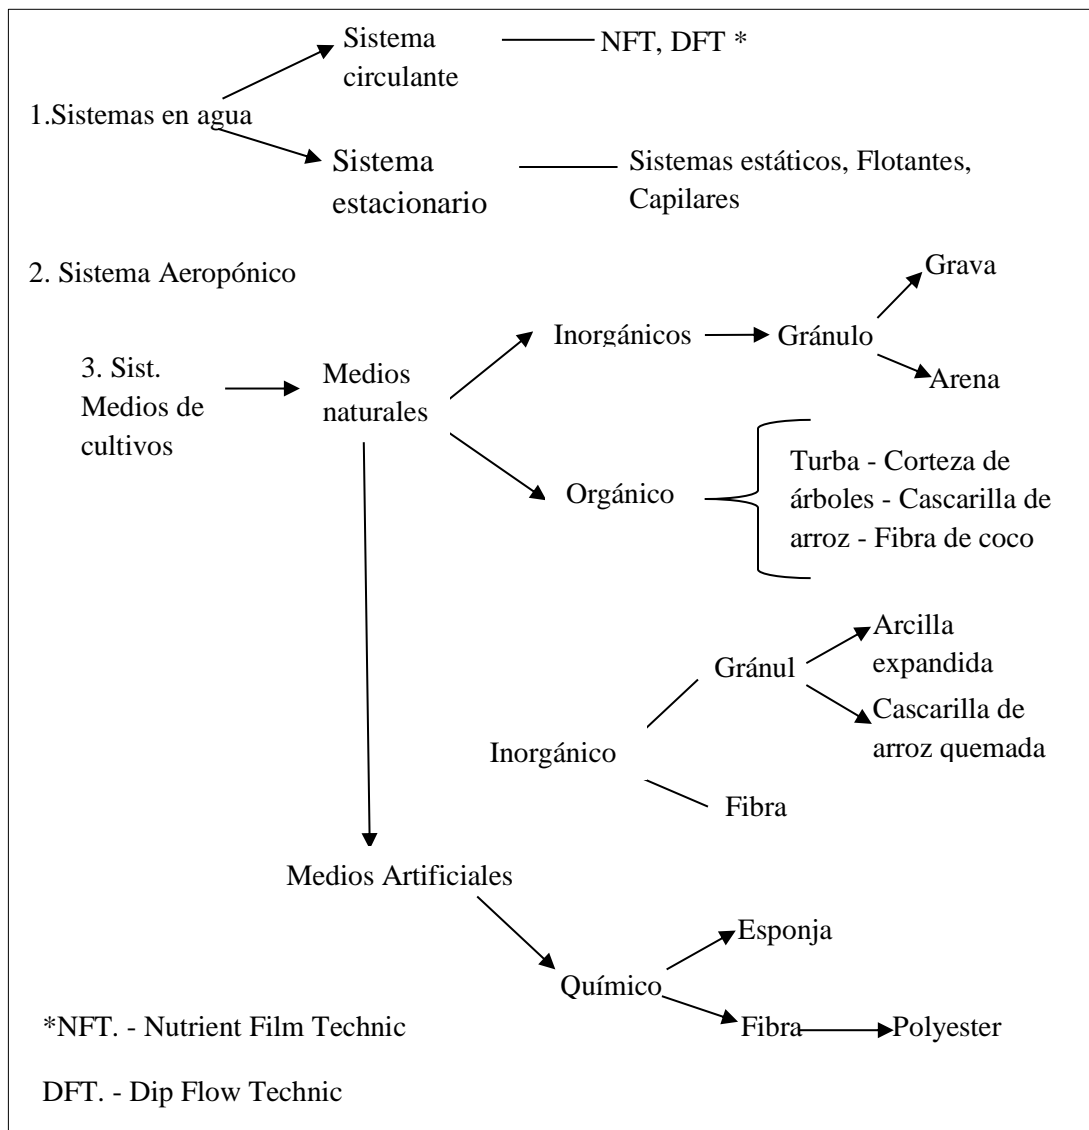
1.Sistemas en agua

Sistema circulante

NFT, DFT *

Sistema estacionario

Sistemas estáticos, Flotantes, Capilares

2. Sistema Aeropónico

3. Sist. Medios de cultivos

Medios naturales

Inorgánicos

Gránulo

Grava

Arena

Orgánico

Turba - Corteza de árboles - Cascarilla de arroz - Fibra de coco

Inorgánico

Gránul

Arcilla expandida

Cascarilla de arroz quemada

Fibra

Medios Artificiales

Químico

Esponja

Fibra

Polyester

*NFT. - Nutrient Film Technic

DFT. - Dip Flow Technic